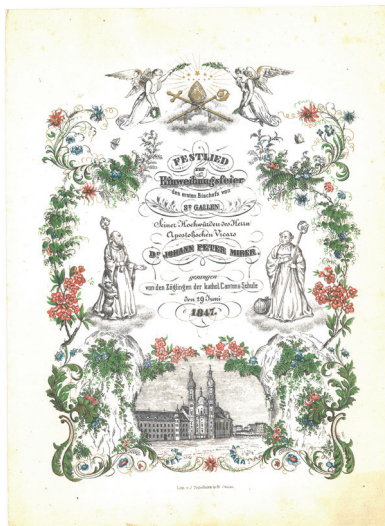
Festlied
zur
Einweihungsfeier
des neuen Bischofs von
St. Gallen
Seiner Hochwürden des Herrn
Apostolischen Vicars
Dr. Johann Peter Mirer,
gesungen
von den Zöglingen der kathol. Cantons-Schule
den 29. Juni
1847.

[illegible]